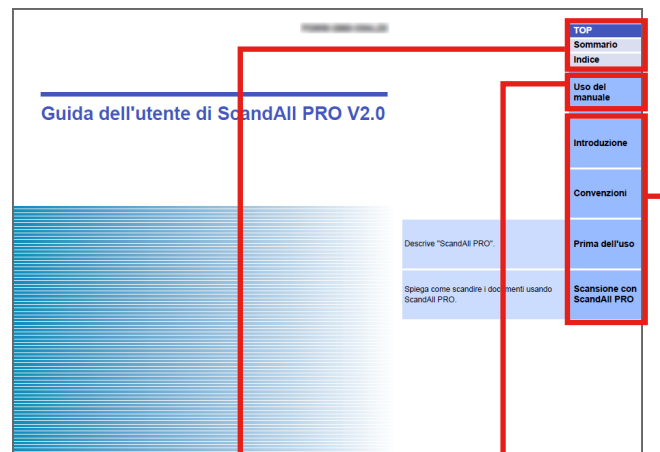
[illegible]

TOP
Sommario
Indice

Uso del manuale

Guida dell'utente di ScandAll PRO V2.0

Introduzione

Convenzioni

Descrive "ScandAll PRO".

Prima dell'uso

Spiega come scandire i documenti usando ScandAll PRO.

Scansione con ScandAll PRO